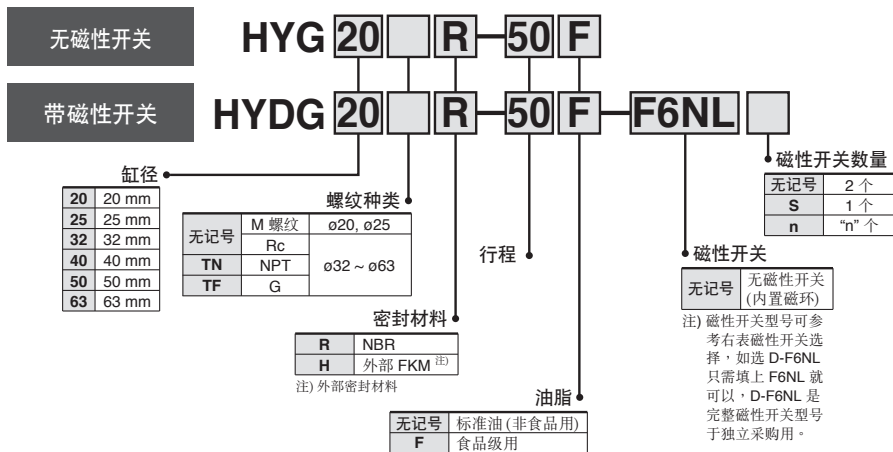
无磁性开关

HYG 20 R—50 F

带磁性开关

HYDG 20 R—50 F—F6NL

缸径

| | |
|---|---|
| 20 | 20 mm |
| 25 | 25 mm |
| 32 | 32 mm |
| 40 | 40 mm |
| 50 | 50 mm |
| 63 | 63 mm |

螺纹种类

| | | |
|---|---|---|
| 无记号 | M 螺纹 | ø20, ø25 |
| | Rc | ø32 ~ ø63 |
| TN | NPT | |
| TF | G | |

密封材料

| | |
|---|---|
| R | NBR |
| H | 外部 FKM 注) |

注) 外部密封材料

行程

油脂

| | |
|---|---|
| 无记号 | 标准油(非食品用) |
| F | 食品级用 |

磁性开关数量

| | |
|---|---|
| 无记号 | 2 个 |
| S | 1 个 |
| n | "n" 个 |

磁性开关

| | |
|---|---|
| 无记号 | 无磁性开关 (内置磁环) |

注) 磁性开关型号可参考右表磁性开关选择，如选 D-F6NL 只需填上 F6NL 就可以，D-F6NL 是完整磁性开关型号于独立采购用。